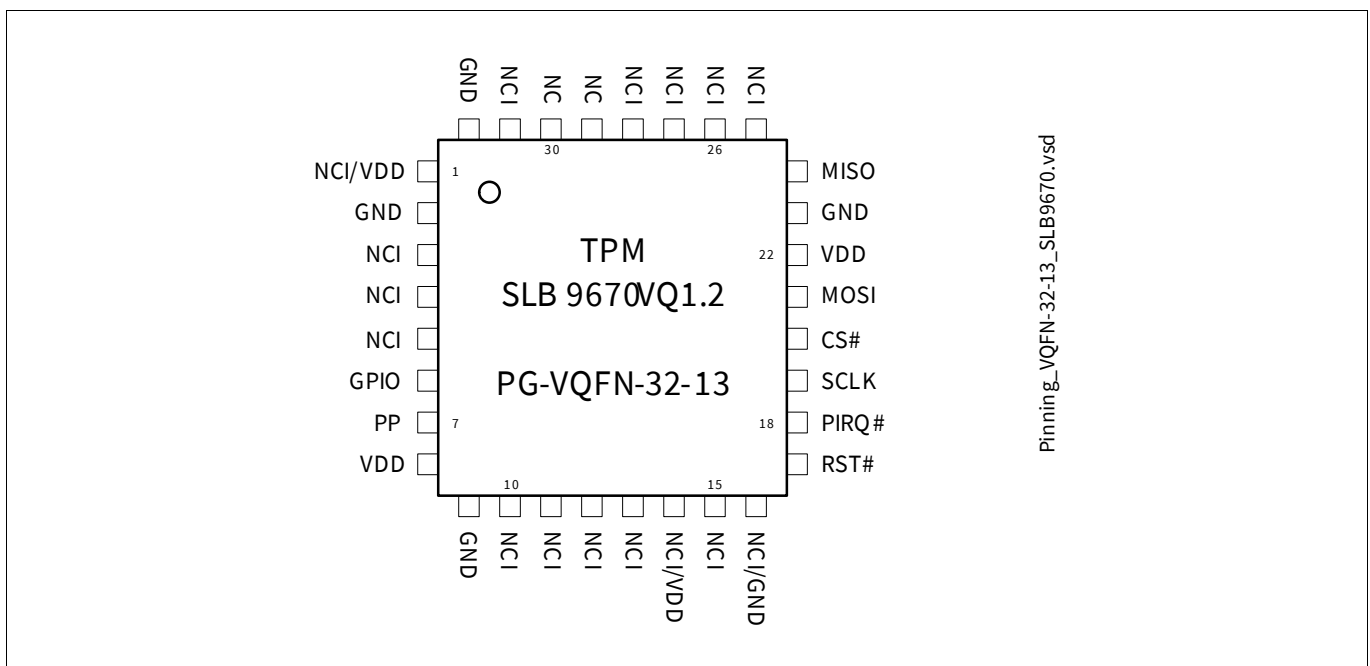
GND NCI NC NC NCI NCI NCI NCI

30 26

NCI/VDD 1
GND
NCI
NCI
NCI
GPIO
PP 7
VDD

TPM
SLB 9670VQ1.2

PG-VQFN-32-13

MISO
GND
22 VDD
MOSI
CS#
SCLK
18 PIRQ#
RST#

10 15

GND NCI NCI NCI NCI NCI/VDD NCI NCI/GND

Pinning_VQFN-32-13_SLB9670.vsd